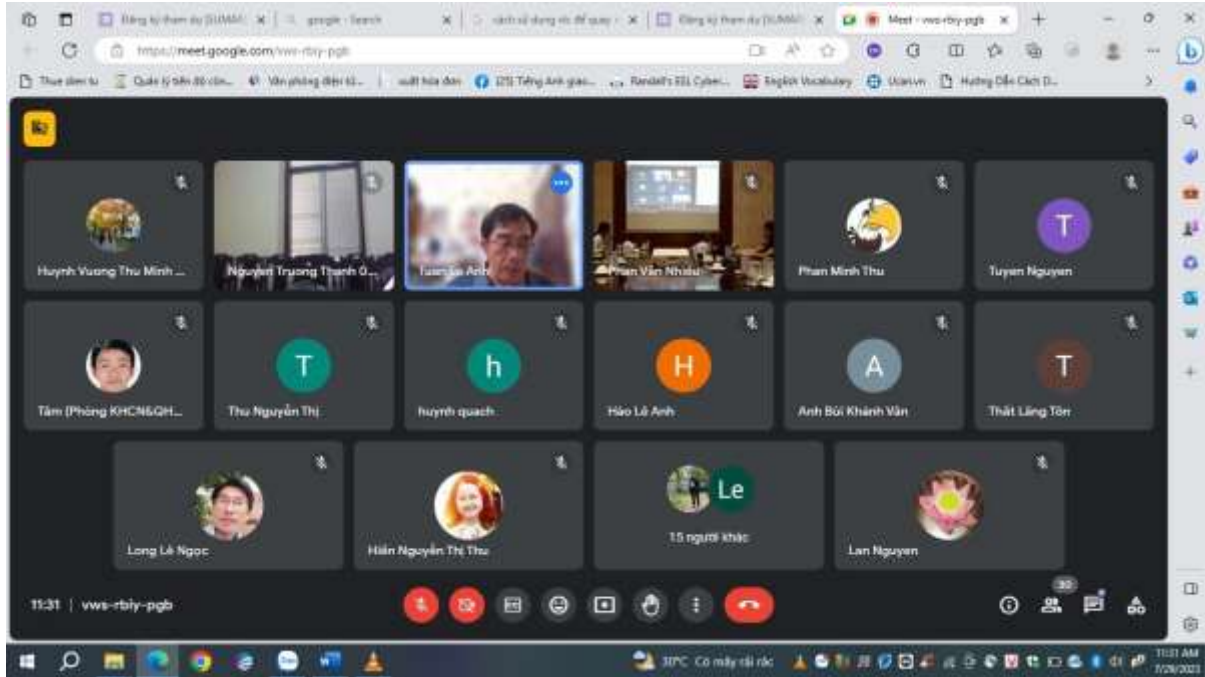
Đăng ký tham dự [SUMM | google - Search | cách sử dụng vô để quay | Đăng ký tham dự [SUMM | Meet - vws-rbiy-pgb

https://meet.google.com/vws-rbiy-pgb

Thue dien tu | Quản lý tiến độ côn... | Văn phòng điện tử... | xuất hóa đơn | (25) Tiếng Anh giao... | Randall's ESL Cyber... | English Vocabulary | Ucan.vn | Hướng Dẫn Cách D...

Huynh Vuong Thu Minh ...
Nguyen Truong Thanh Q...
Tuan Le Anh
Phan Văn Nhiêu
Phan Minh Thu
T
Tuyen Nguyen
Tâm (Phòng KHCN&QH...
T
Thu Nguyễn Thị
h
huynh quach
H
Hào Lê Anh
A
Anh Bùi Khánh Vân
T
Thất Lăng Tôn
Long Lê Ngọc
Hiền Nguyễn Thị Thu
Le
15 người khác
Lan Nguyen

11:31 | vws-rbiy-pgb

30

30°C Có mây rải rác
11:31 AM
7/28/2023